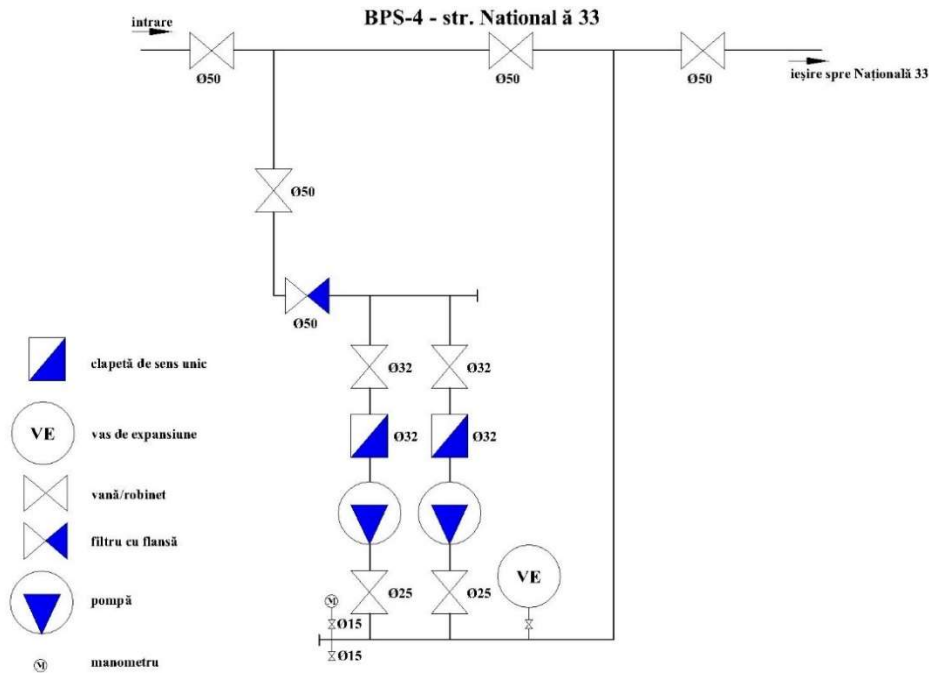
BPS-4 - str. National ă 33

intrare

Ø50

Ø50

Ø50

ieşire spre Naţională 33

Ø50

Ø50

Ø32

Ø32

Ø32

Ø32

VE

Ø25

Ø25

M

Ø15

Ø15

clapetă de sens unic

VE

vas de expansiune

vană/robinet

filtru cu flanşă

pompă

M

manometru